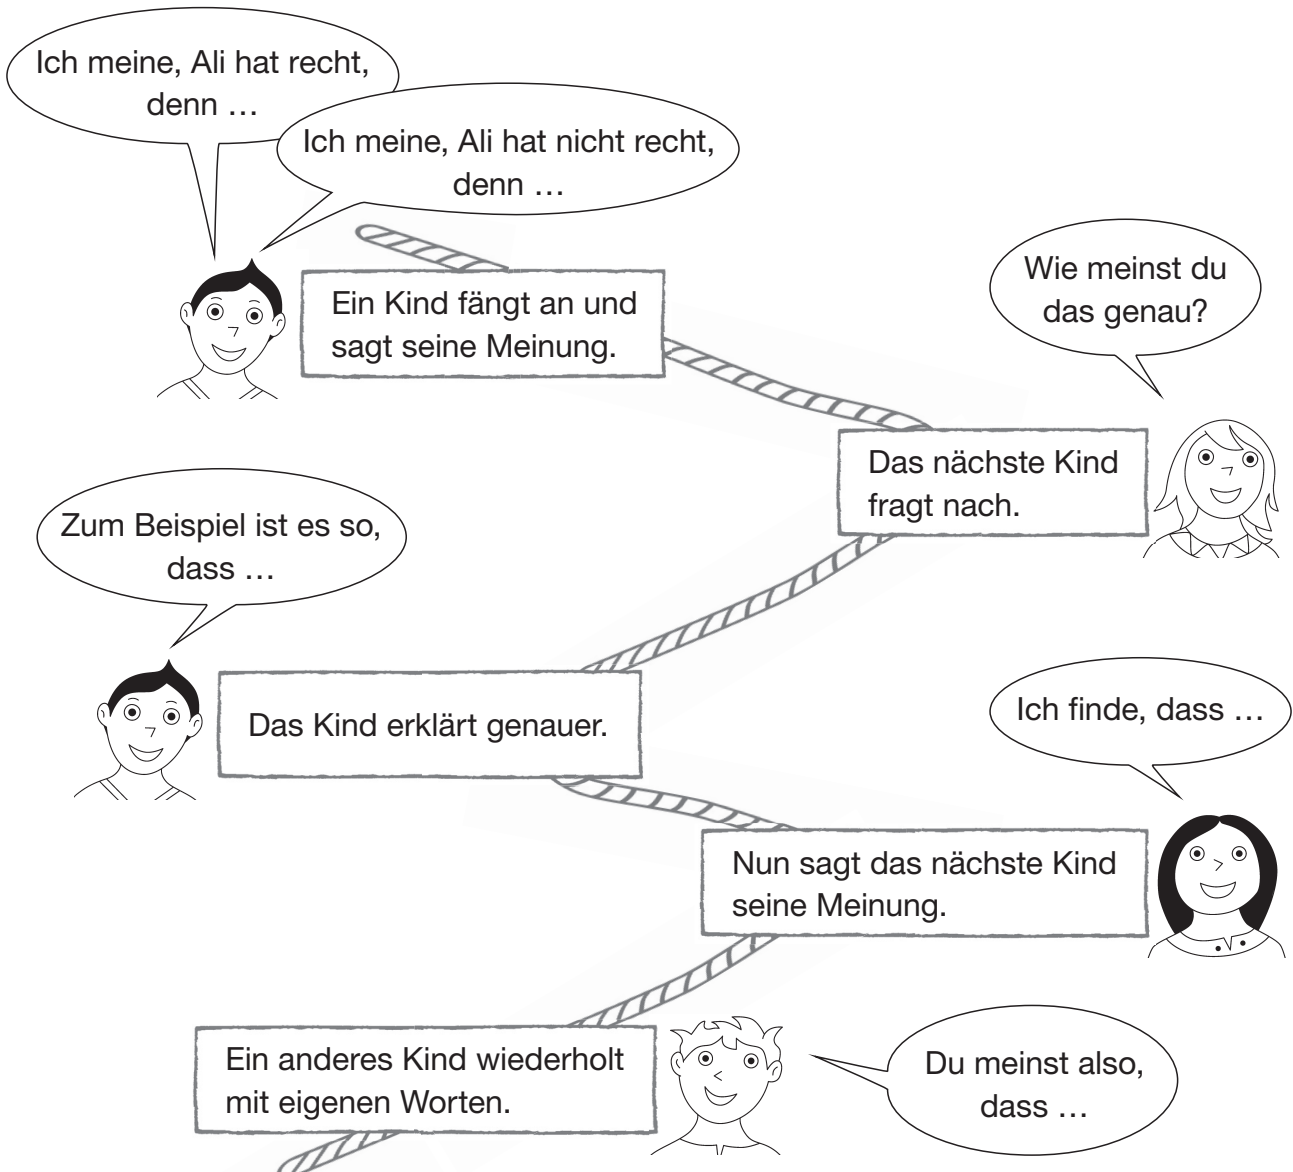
Ich meine, Ali hat recht, denn …

Ich meine, Ali hat nicht recht, denn …

Ein Kind fängt an und sagt seine Meinung.

Wie meinst du das genau?

Das nächste Kind fragt nach.

Zum Beispiel ist es so, dass …

Das Kind erklärt genauer.

Ich finde, dass …

Nun sagt das nächste Kind seine Meinung.

Ein anderes Kind wiederholt mit eigenen Worten.

Du meinst also, dass …